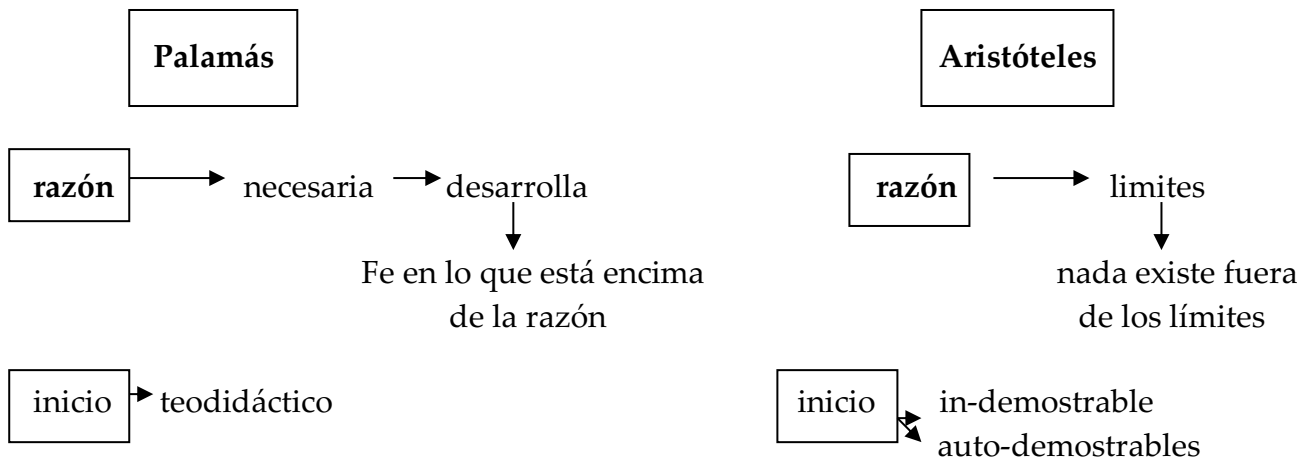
Palamás

razón → necesaria → desarrolla

Fe en lo que está encima de la razón

inicio → teodidáctico

Aristóteles

razón → limites

nada existe fuera de los límites

inicio → in-demostrable
auto-demostrables